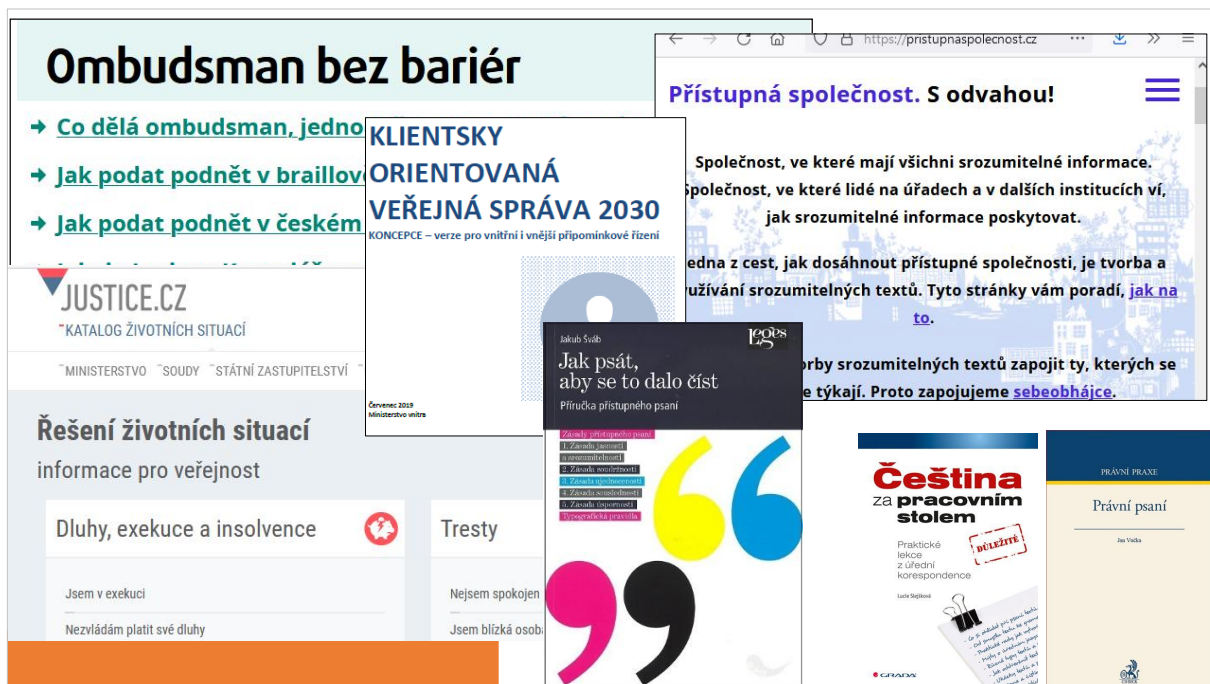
Ombudsman bez bariér

Co dělá ombudsman, jedno

Jak podat podnět v braillov

Jak podat podnět v českém

KLIENTSKY ORIENTOVANÁ VEŘEJNÁ SPRÁVA 2030

KONCEPCE – verze pro vnitřní i vnější připomínkové řízení

Červenec 2019
Ministerstvo vnitra

https://pristupnaspolecnost.cz

Přístupná společnost. S odvahou!

Společnost, ve které mají všichni srozumitelné informace. Společnost, ve které lidé na úřadech a v dalších institucích ví, jak srozumitelné informace poskytovat.

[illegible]edna z cest, jak dosáhnout přístupné společnosti, je tvorba a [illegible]užívání srozumitelných textů. Tyto stránky vám poradí, jak na to.

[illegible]orby srozumitelných textů zapojit ty, kterých se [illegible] týkají. Proto zapojujeme sebeobhájce.

JUSTICE.CZ
KATALOG ŽIVOTNÍCH SITUACÍ

MINISTERSTVO SOUDY STÁTNÍ ZASTUPITELSTVÍ

Řešení životních situací
informace pro veřejnost

Dluhy, exekuce a insolvence

Jsem v exekuci

Nezvládám platit své dluhy

Tresty

Nejsem spokojen

Jsem blízká osoba

Jakub Šváb
Leges
Jak psát, aby se to dalo číst
Příručka přístupného psaní

Zásady přístupného psaní
1. Zásada jasnosti a srozumitelnosti
2. Zásada souvrtnosti
3. Zásada ujednocenosti
4. Zásada sousednosti
5. Zásada úspornosti
Typografická pravidla

Čeština za pracovním stolem
Praktické lekce z úřední korespondence
DŮLEŽITÉ
Lucie Slejšková
GRADA

PRÁVNÍ PRAXE
Právní psaní
Jan Vučka